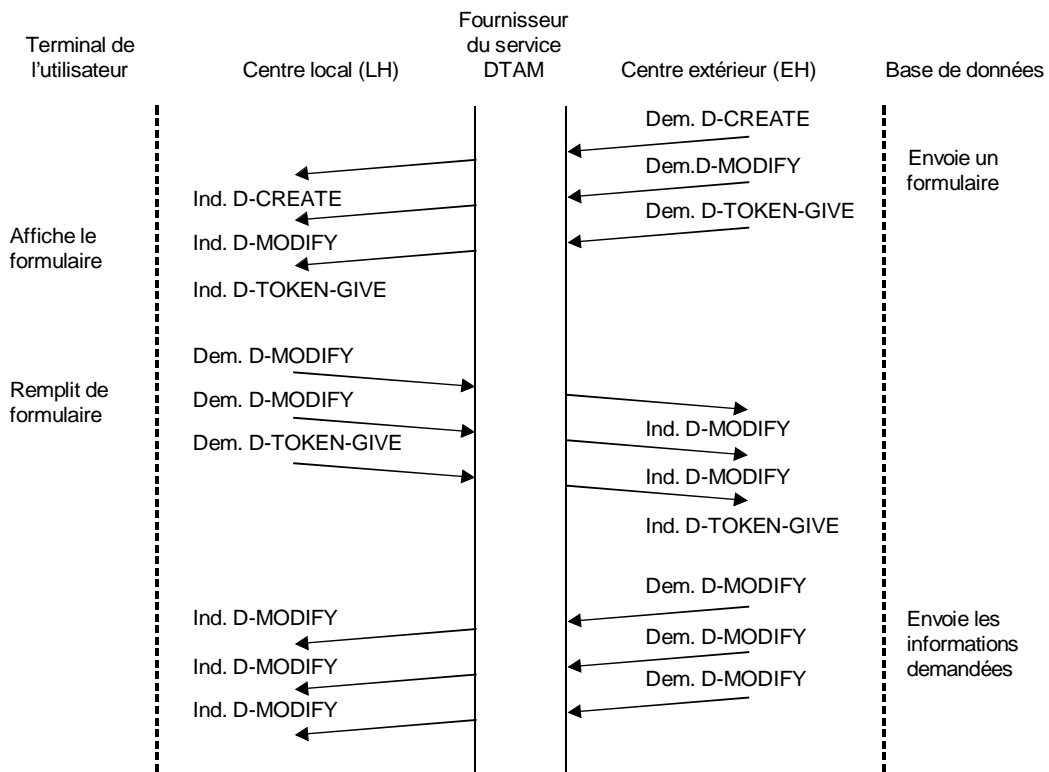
Terminal de l'utilisateur

Centre local (LH)

Fournisseur du service DTAM

Centre extérieur (EH)

Base de données

Dem. D-CREATE

Dem.D-MODIFY

Envoie un formulaire

Ind. D-CREATE

Dem. D-TOKEN-GIVE

Affiche le formulaire

Ind. D-MODIFY

Ind. D-TOKEN-GIVE

Dem. D-MODIFY

Remplit de formulaire

Dem. D-MODIFY

Ind. D-MODIFY

Dem. D-TOKEN-GIVE

Ind. D-MODIFY

Ind. D-TOKEN-GIVE

Dem. D-MODIFY

Ind. D-MODIFY

Envoie les informations demandées

Dem. D-MODIFY

Ind. D-MODIFY

Dem. D-MODIFY

Ind. D-MODIFY